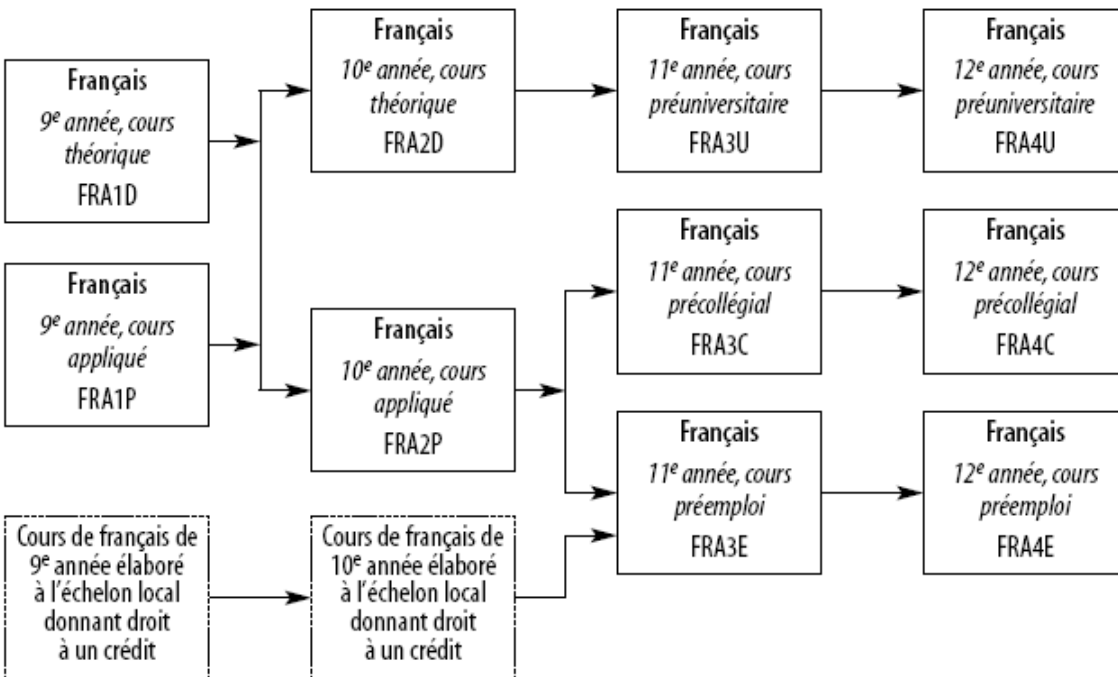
Français
$9^e$ année, cours théorique
FRA1D

Français
$9^e$ année, cours appliqué
FRA1P

Cours de français de $9^e$ année élaboré à l'échelon local donnant droit à un crédit

Français
$10^e$ année, cours théorique
FRA2D

Français
$10^e$ année, cours appliqué
FRA2P

Cours de français de $10^e$ année élaboré à l'échelon local donnant droit à un crédit

Français
$11^e$ année, cours préuniversitaire
FRA3U

Français
$11^e$ année, cours précollégial
FRA3C

Français
$11^e$ année, cours préemploi
FRA3E

Français
$12^e$ année, cours préuniversitaire
FRA4U

Français
$12^e$ année, cours précollégial
FRA4C

Français
$12^e$ année, cours préemploi
FRA4E